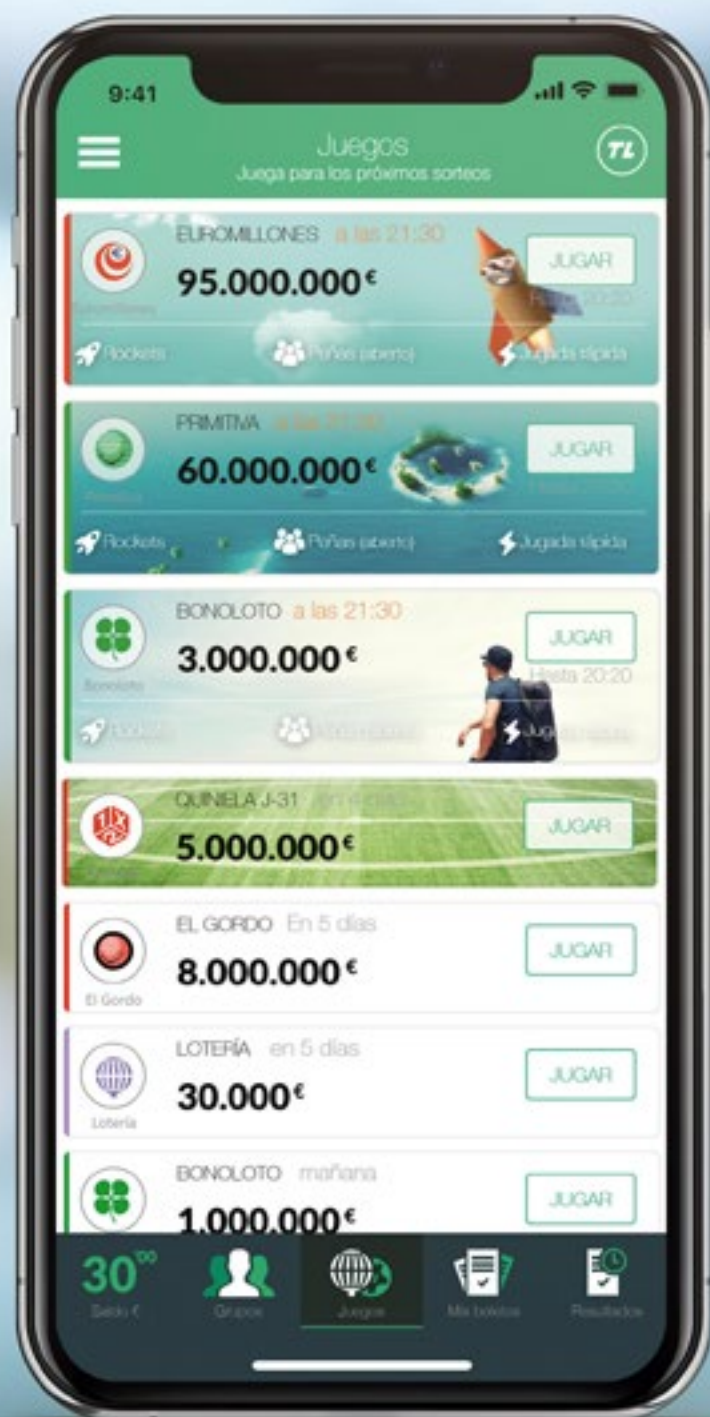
9:41

Juegos
Juega para los próximos sorteos

TL

EUROMILLONES a las 21:30
95.000.000€
JUGAR
Euromillones
Hasta 20:20
Rockets
Peñas (abierto)
Jugada rápida

PRIMITIVA a las 21:30
60.000.000€
JUGAR
Primitiva
Rockets
Peñas (abierto)
Jugada rápida

BONOLOTO a las 21:30
3.000.000€
JUGAR
Bonoloto
Hasta 20:20
Rockets
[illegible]
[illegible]

QUINIELA J-31 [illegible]
5.000.000€
JUGAR

EL GORDO En 5 días
8.000.000€
JUGAR
El Gordo

LOTERÍA en 5 días
30.000€
JUGAR
Lotería

BONOLOTO mañana
1.000.000€
JUGAR

30$^{00}$
Saldo €
Grupos
Juegos
Mis boletos
Resultados